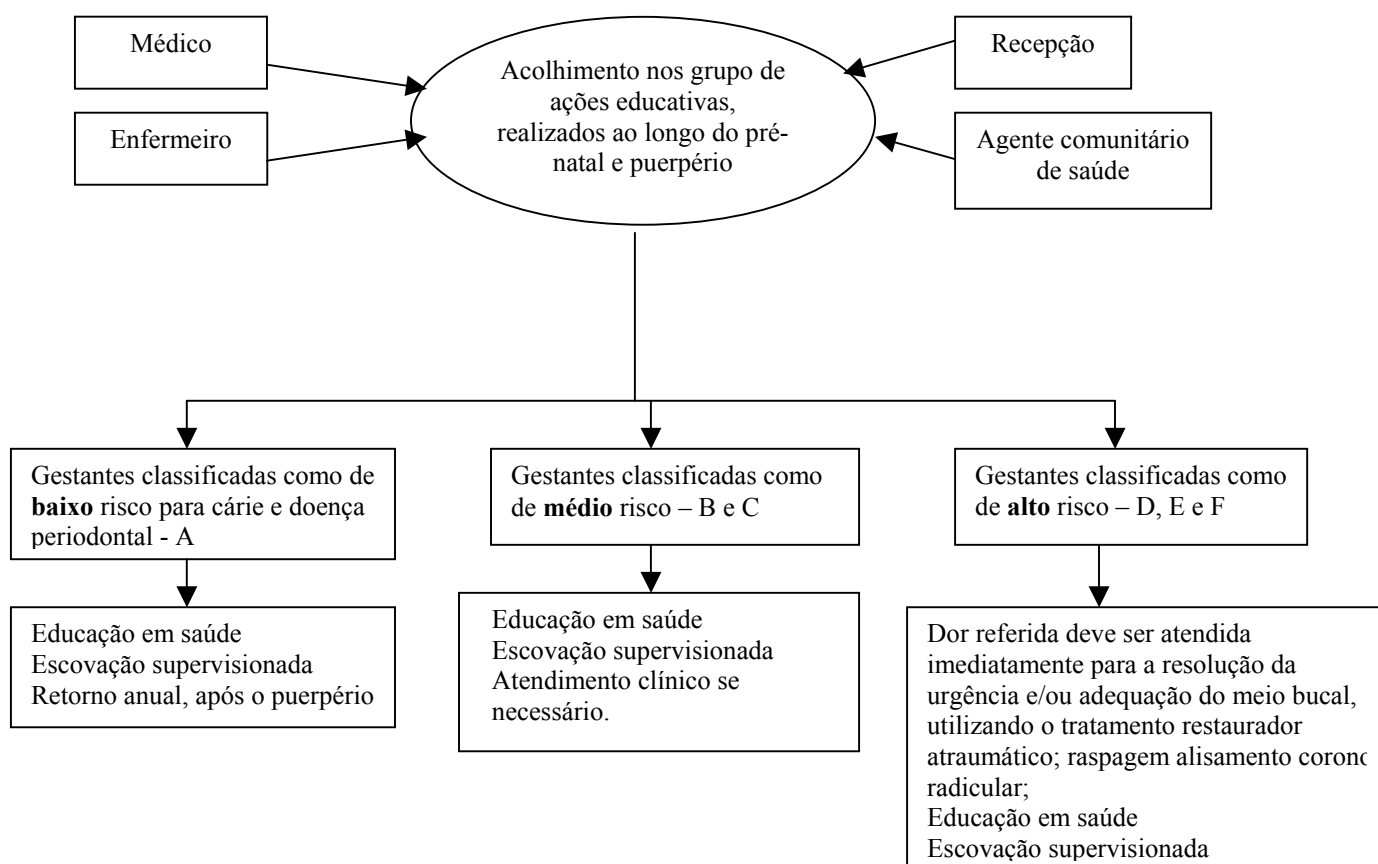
Médico

Enfermeiro

Acolhimento nos grupo de ações educativas, realizados ao longo do pré-natal e puerpério

Recepção

Agente comunitário de saúde

Gestantes classificadas como de **baixo** risco para cárie e doença periodontal - A

Gestantes classificadas como de **médio** risco – B e C

Gestantes classificadas como de **alto** risco – D, E e F

Educação em saúde
Escovação supervisionada
Retorno anual, após o puerpério

Educação em saúde
Escovação supervisionada
Atendimento clínico se necessário.

Dor referida deve ser atendida imediatamente para a resolução da urgência e/ou adequação do meio bucal, utilizando o tratamento restaurador atraumático; raspagem alisamento corono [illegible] radicular;
Educação em saúde
Escovação supervisionada